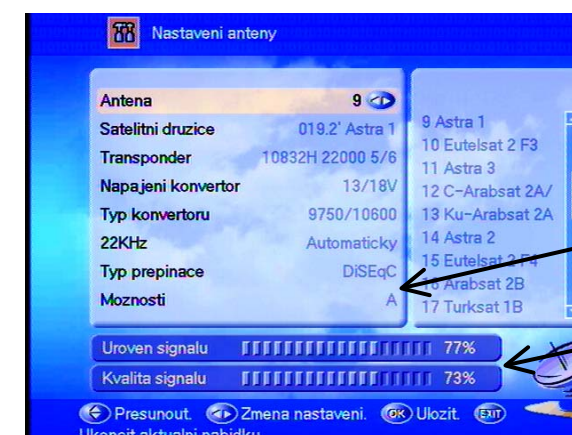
Nastaveni anteny

| | |
|---|---|
| Antena | 9 |
| Satelitni druzice | 019.2' Astra 1 |
| Transponder | 10832H 22000 5/6 |
| Napajeni konvertor | 13/18V |
| Typ konvertoru | 9750/10600 |
| 22KHz | Automaticky |
| Typ prepinace | DiSEqC |
| Moznosti | A |

9 Astra 1
10 Eutelsat 2 F3
11 Astra 3
12 C-Arabsat 2A/
13 Ku-Arabsat 2A
14 Astra 2
15 Eutelsat 2 F4
16 Arabsat 2B
17 Turksat 1B

Uroven signalu 77%
Kvalita signalu 73%

Presunout. Zmena nastaveni. OK Ulozit. EXIT
Ukoncit aktualni nabidku